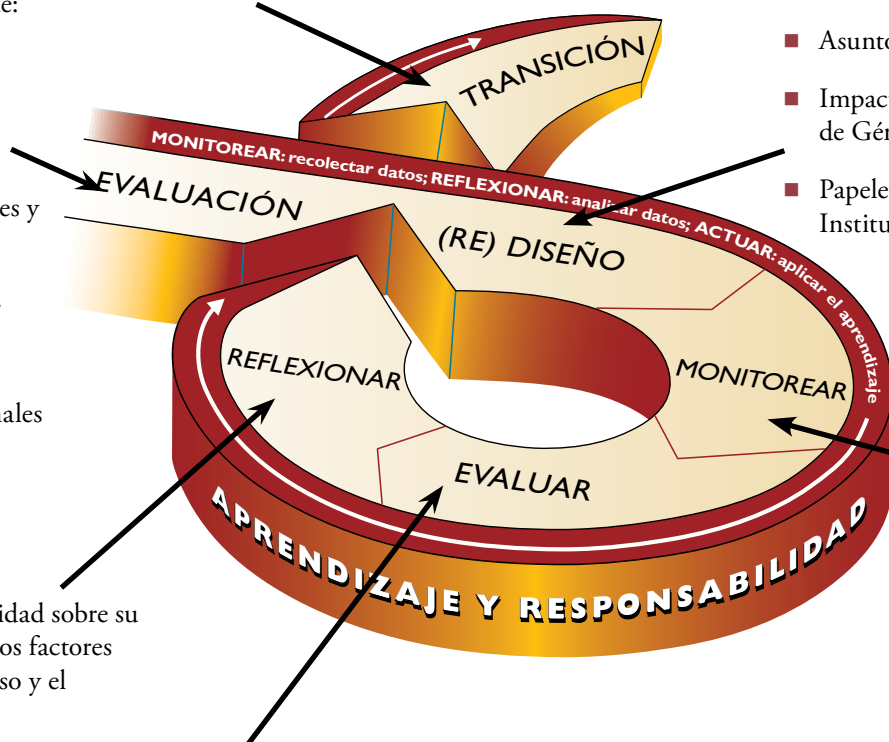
e:

es y

ales

idad sobre su
os factores
so y el

TRANSICIÓN

MONITOREAR: recolectar datos; REFLEXIONAR: analizar datos; ACTUAR: aplicar el aprendizaje

EVALUACIÓN

(RE) DISEÑO

REFLEXIONAR

MONITOREAR

EVALUAR

APRENDIZAJE Y RESPONSABILIDAD

Asunto

Impac
de Gén

Papele
Institu